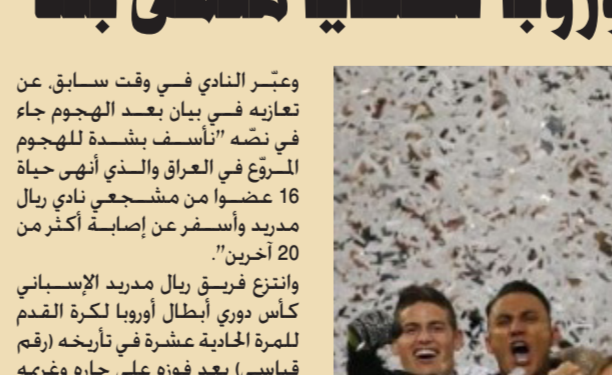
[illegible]

وعبّر النادي في وقت سابق عن تعازيه في بيان بعد الهجوم جاء في نصّه "نأسف بشدة للهجوم المروّع في العراق والذي أنهى حياة 16 عضوا من مشجعي نادي ريال مدريد وأسفر عن إصابة أكثر من 20 آخرين".

وانتزع فريق ريال مدريد الإسباني كأس دوري أبطال أوروبا لكرة القدم للمرة الحادية عشرة في تأريخه (رقم قياسي) بعد فوزه على جاره وغريمه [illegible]